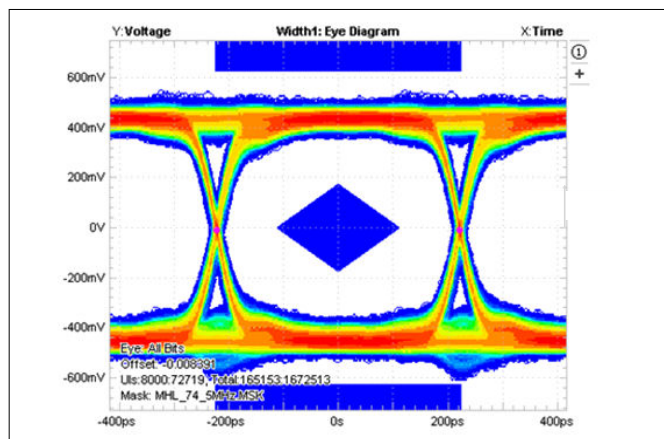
Y:Voltage
Width1: Eye Diagram
X:Time

①
+

600mV
400mV
200mV
0V
-200mV
-400mV
-600mV

Eye: All Bits
Offset: -0.008391
UIs:8000:72719, Total:165153:1672513
Mask: MHL_74_5MHz.MSK

-400ps
-200ps
0s
200ps
400ps